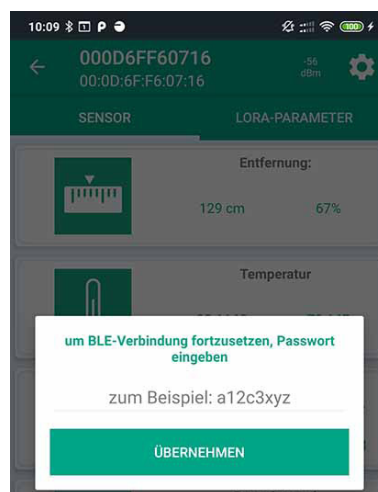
10:09

100

000D6FF60716
00:0D:6F:F6:07:16

-56 dBm

SENSOR

LORA-PARAMETER

Entfernung:

129 cm

67%

Temperatur

um BLE-Verbindung fortzusetzen, Passwort eingeben

zum Beispiel: a12c3xyz

ÜBERNEHMEN